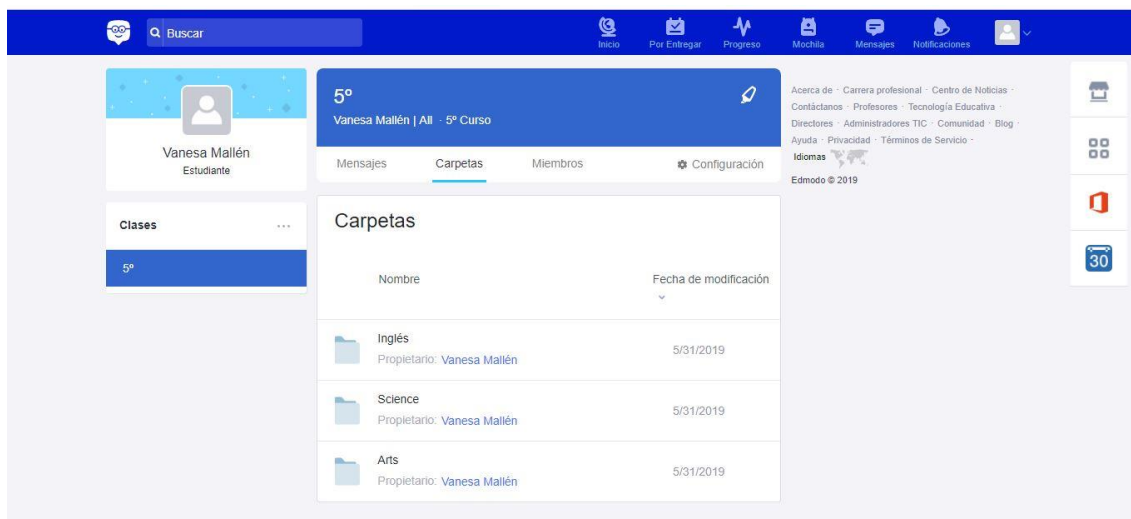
Buscar

Inicio Por Entregar Progreso Mochila Mensajes Notificaciones

Vanesa Mallén
Estudiante

Clases ...

5º

5º
Vanesa Mallén | All · 5º Curso

Mensajes Carpetas Miembros Configuración

Carpetas

| | Nombre | Fecha de modificación |
|---|---|---|
| | Inglés Propietario: Vanesa Mallén | 5/31/2019 |
| | Science Propietario: Vanesa Mallén | 5/31/2019 |
| | Arts Propietario: Vanesa Mallén | 5/31/2019 |

Acerca de · Carrera profesional · Centro de Noticias · Contáctanos · Profesores · Tecnología Educativa · Directores · Administradores TIC · Comunidad · Blog · Ayuda · Privacidad · Términos de Servicio · Idiomas

Edmodo © 2019

30